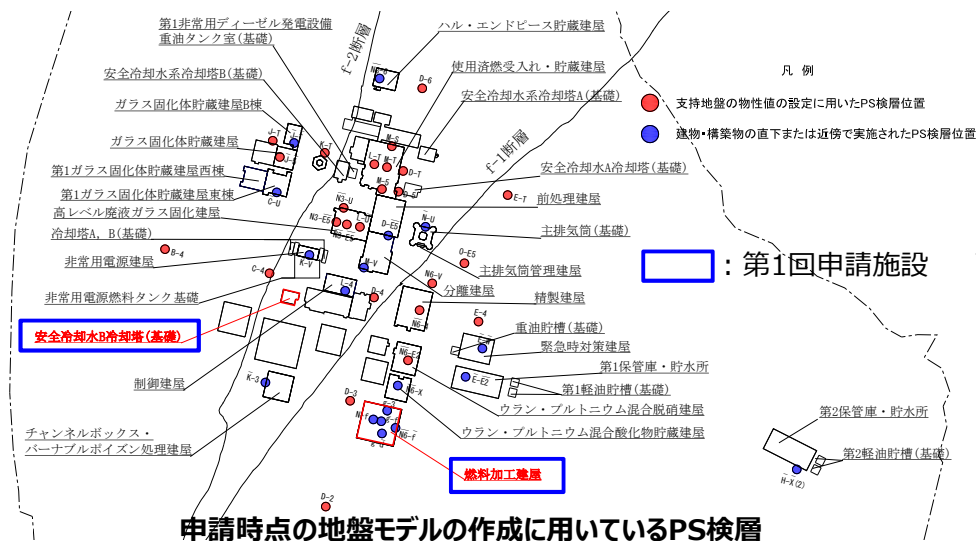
第1非常用ディーゼル発電設備
重油タンク室(基礎)
ハル・エンドピース貯蔵建屋
f-2断層
使用済燃料受入れ・貯蔵建屋
安全冷却水系冷却塔B(基礎)
安全冷却水系冷却塔A(基礎)
ガラス固化体貯蔵建屋B棟
ガラス固化体貯蔵建屋
f-1断層
第1ガラス固化体貯蔵建屋西棟
安全冷却水A冷却塔(基礎)
第1ガラス固化体貯蔵建屋東棟
前処理建屋
高レベル廃液ガラス固化建屋
冷却塔A，B(基礎)
主排気筒(基礎)
非常用電源建屋
主排気筒管理建屋
非常用電源燃料タンク基礎
分離建屋
精製建屋
安全冷却水B冷却塔(基礎)
重油貯槽(基礎)
緊急時対策建屋
第1保管庫・貯水所
制御建屋
第1軽油貯槽(基礎)
ウラン・プルトニウム混合脱硝建屋
チャンネルボックス・バーナブルポイズン処理建屋
ウラン・プルトニウム混合酸化物貯蔵建屋
第2保管庫・貯水所
第2軽油貯槽(基礎)
燃料加工建屋
凡　例
支持地盤の物性値の設定に用いたPS検層位置
建物・構築物の直下または近傍で実施されたPS検層位置
：第1回申請施設
N6-T
D-6
M-S
J-T
K-T
N-T
M-5
D-T
E-T
C-U
N3-U
N3-E5
N-U
D-E5
B-4
C-4
K-V
M-V
N6-V
D-4
E-4
N6-E
E-E2
K-3
N6-X
D-3
N6-F
D-2
H-X(2)
申請時点の地盤モデルの作成に用いているPS検層